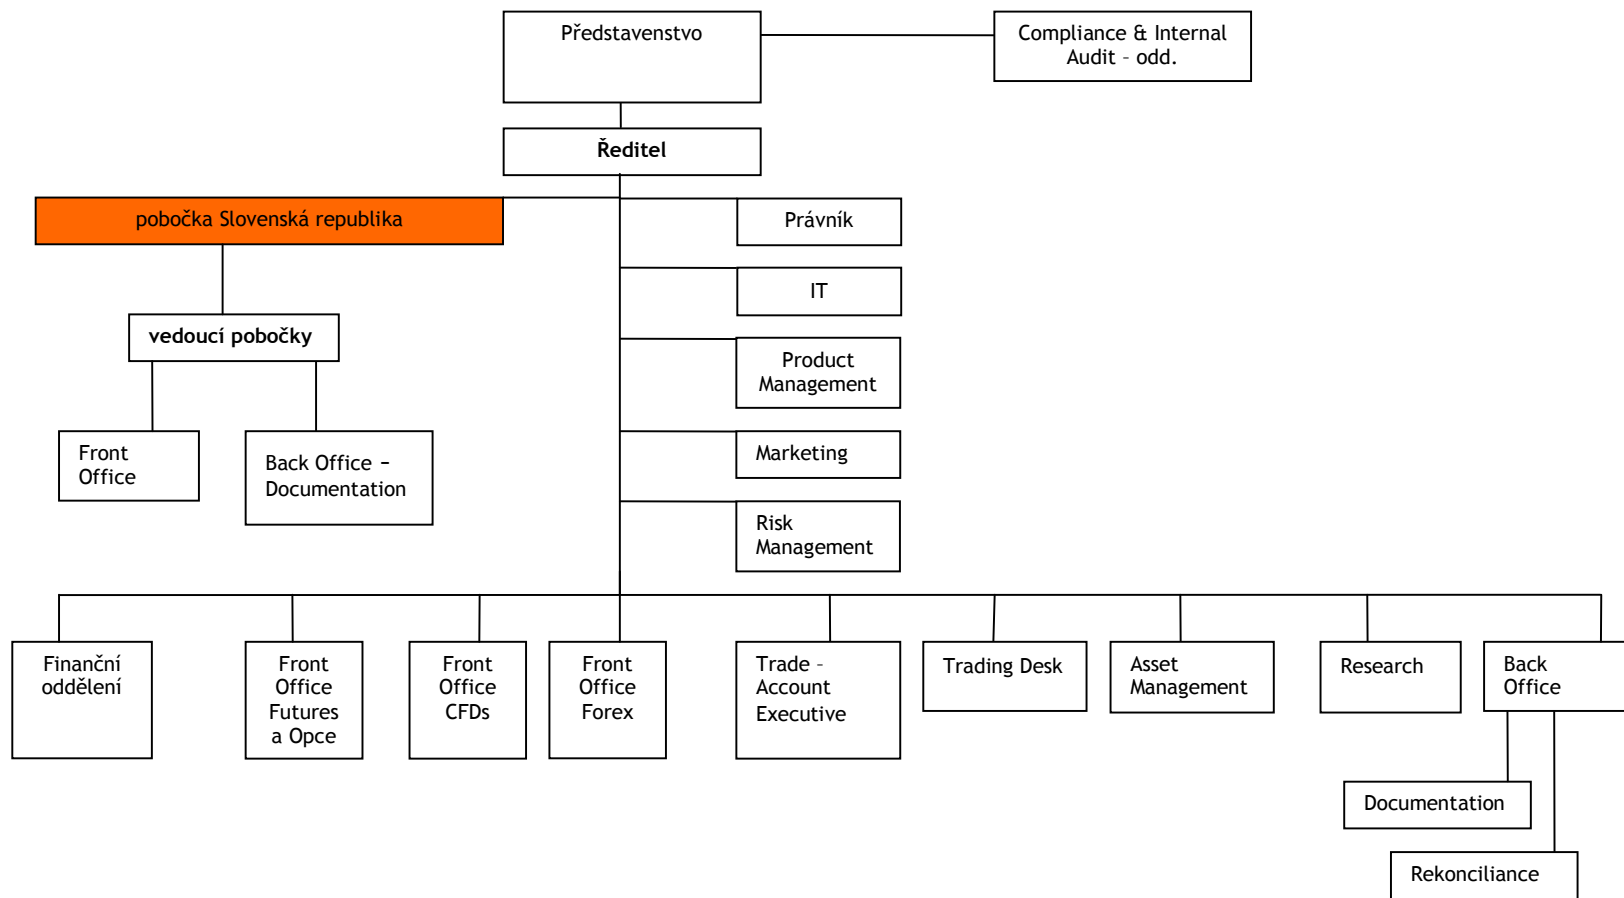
Představenstvo

Compliance & Internal Audit – odd.

Ředitel

pobočka Slovenská republika

Právník

IT

vedoucí pobočky

Product Management

Front Office

Back Office – Documentation

Marketing

Risk Management

Finanční oddělení

Front Office Futures a Opce

Front Office CFDs

Front Office Forex

Trade – Account Executive

Trading Desk

Asset Management

Research

Back Office

Documentation

Rekonciliance